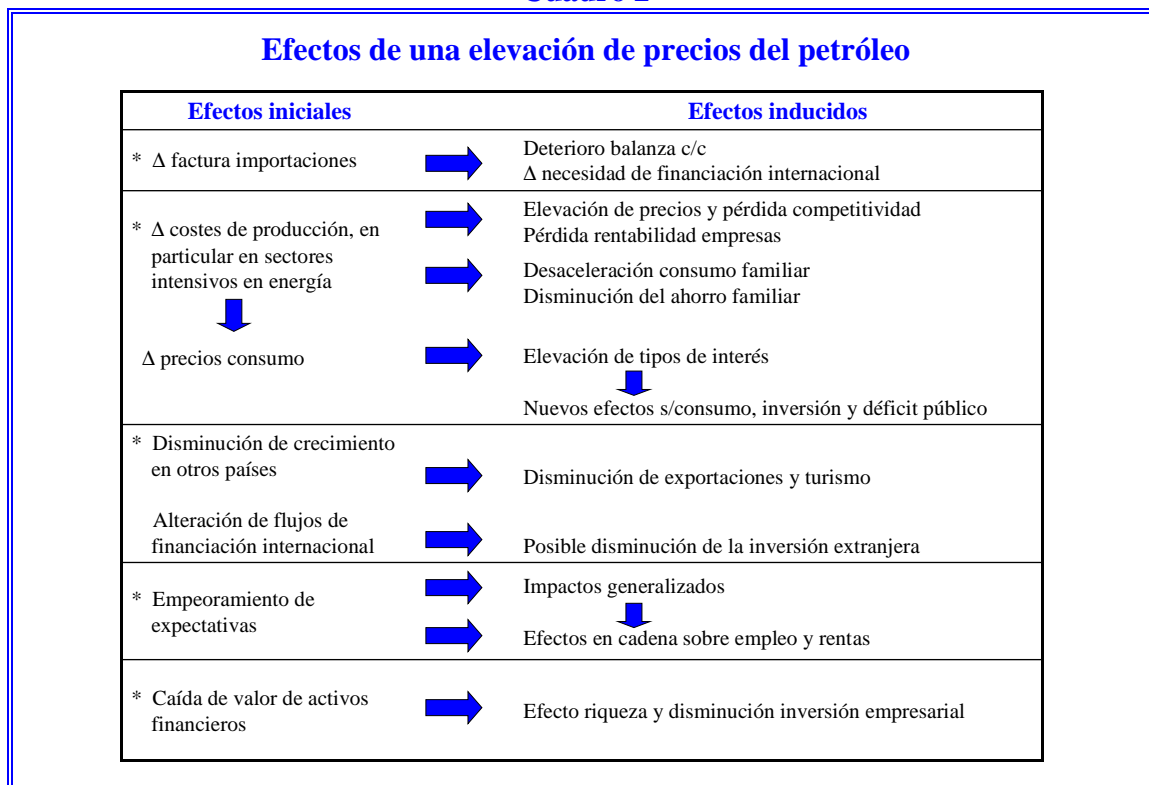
Cuadro 2

Efectos de una elevación de precios del petróleo

| Efectos iniciales | Efectos inducidos |
|---|---|
| * $\Delta$ factura importaciones | Deterioro balanza c/c<br>$\Delta$ necesidad de financiación internacional |
| * $\Delta$ costes de producción, en particular en sectores intensivos en energía | Elevación de precios y pérdida competitividad<br>Pérdida rentabilidad empresas<br>Desaceleración consumo familiar<br>Disminución del ahorro familiar |
| $\Delta$ precios consumo | Elevación de tipos de interés<br>Nuevos efectos s/consumo, inversión y déficit público |
| * Disminución de crecimiento en otros países | Disminución de exportaciones y turismo |
| Alteración de flujos de financiación internacional | Posible disminución de la inversión extranjera |
| * Empeoramiento de expectativas | Impactos generalizados<br>Efectos en cadena sobre empleo y rentas |
| * Caída de valor de activos financieros | Efecto riqueza y disminución inversión empresarial |